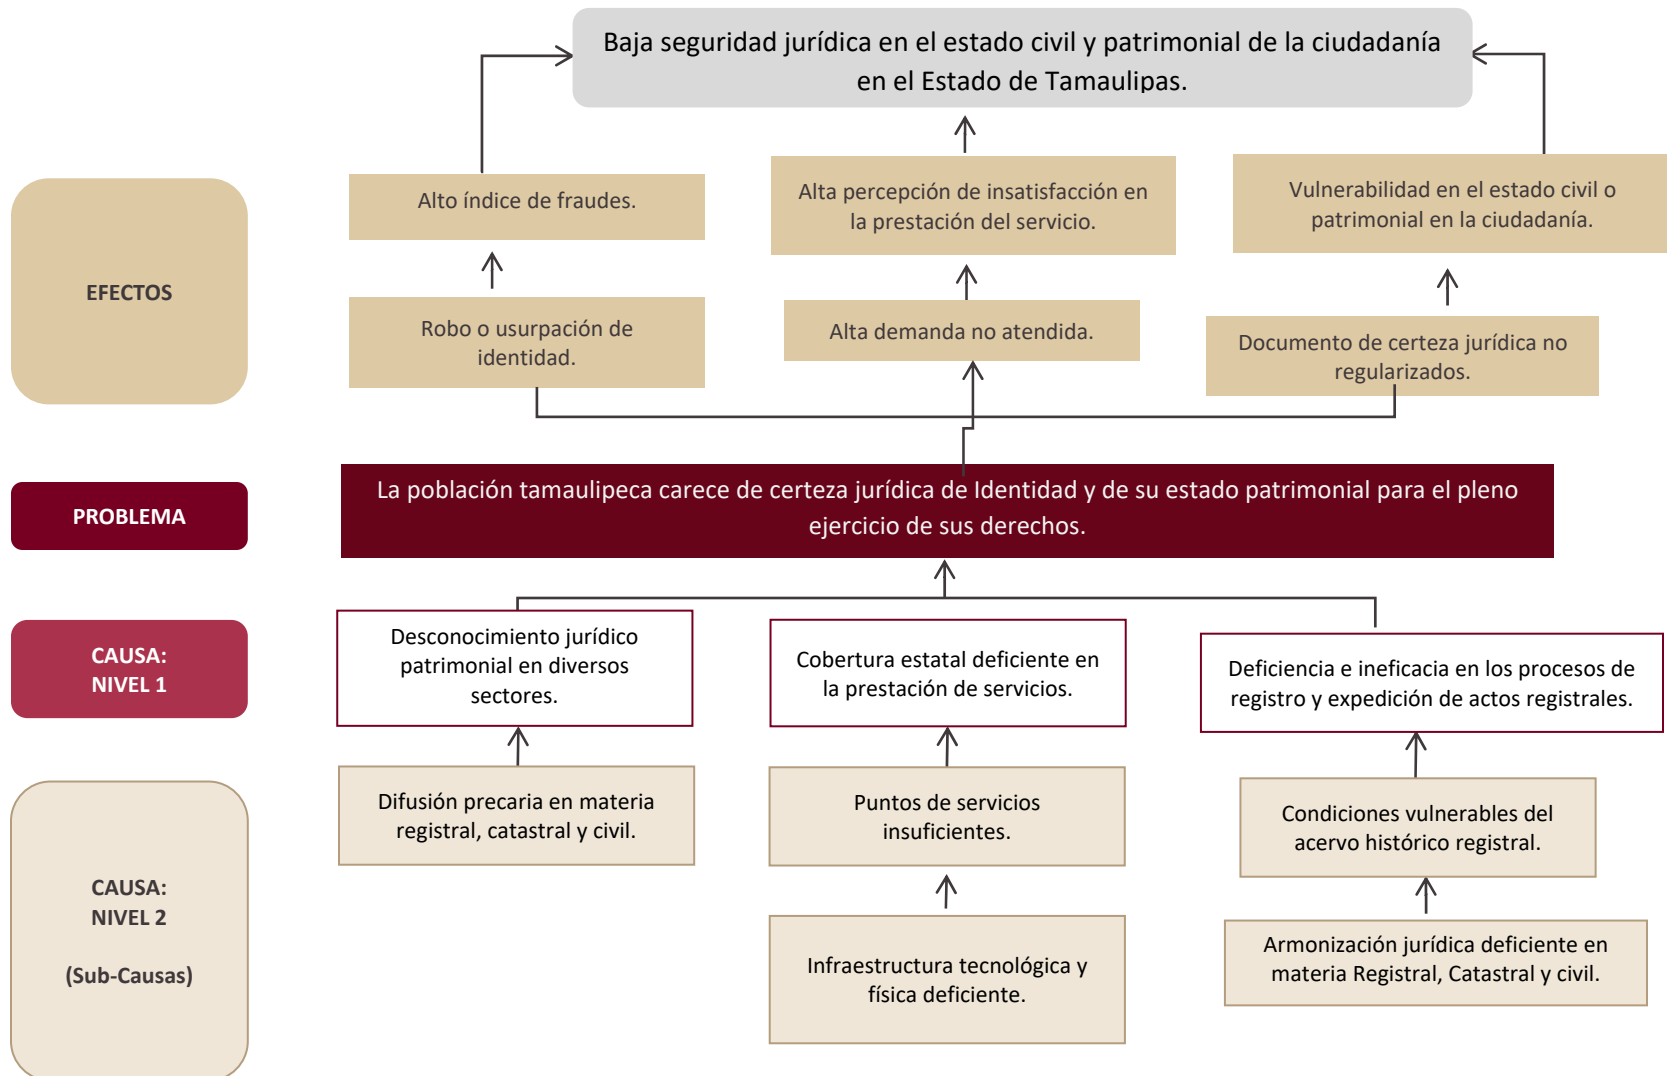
Baja seguridad jurídica en el estado civil y patrimonial de la ciudadanía en el Estado de Tamaulipas.

EFECTOS

Alto índice de fraudes.

Alta percepción de insatisfacción en la prestación del servicio.

Vulnerabilidad en el estado civil o patrimonial en la ciudadanía.

Robo o usurpación de identidad.

Alta demanda no atendida.

Documento de certeza jurídica no regularizados.

PROBLEMA

La población tamaulipeca carece de certeza jurídica de Identidad y de su estado patrimonial para el pleno ejercicio de sus derechos.

CAUSA: NIVEL 1

Desconocimiento jurídico patrimonial en diversos sectores.

Cobertura estatal deficiente en la prestación de servicios.

Deficiencia e ineficacia en los procesos de registro y expedición de actos registrales.

CAUSA: NIVEL 2

(Sub-Causas)

Difusión precaria en materia registral, catastral y civil.

Puntos de servicios insuficientes.

Condiciones vulnerables del acervo histórico registral.

Infraestructura tecnológica y física deficiente.

Armonización jurídica deficiente en materia Registral, Catastral y civil.